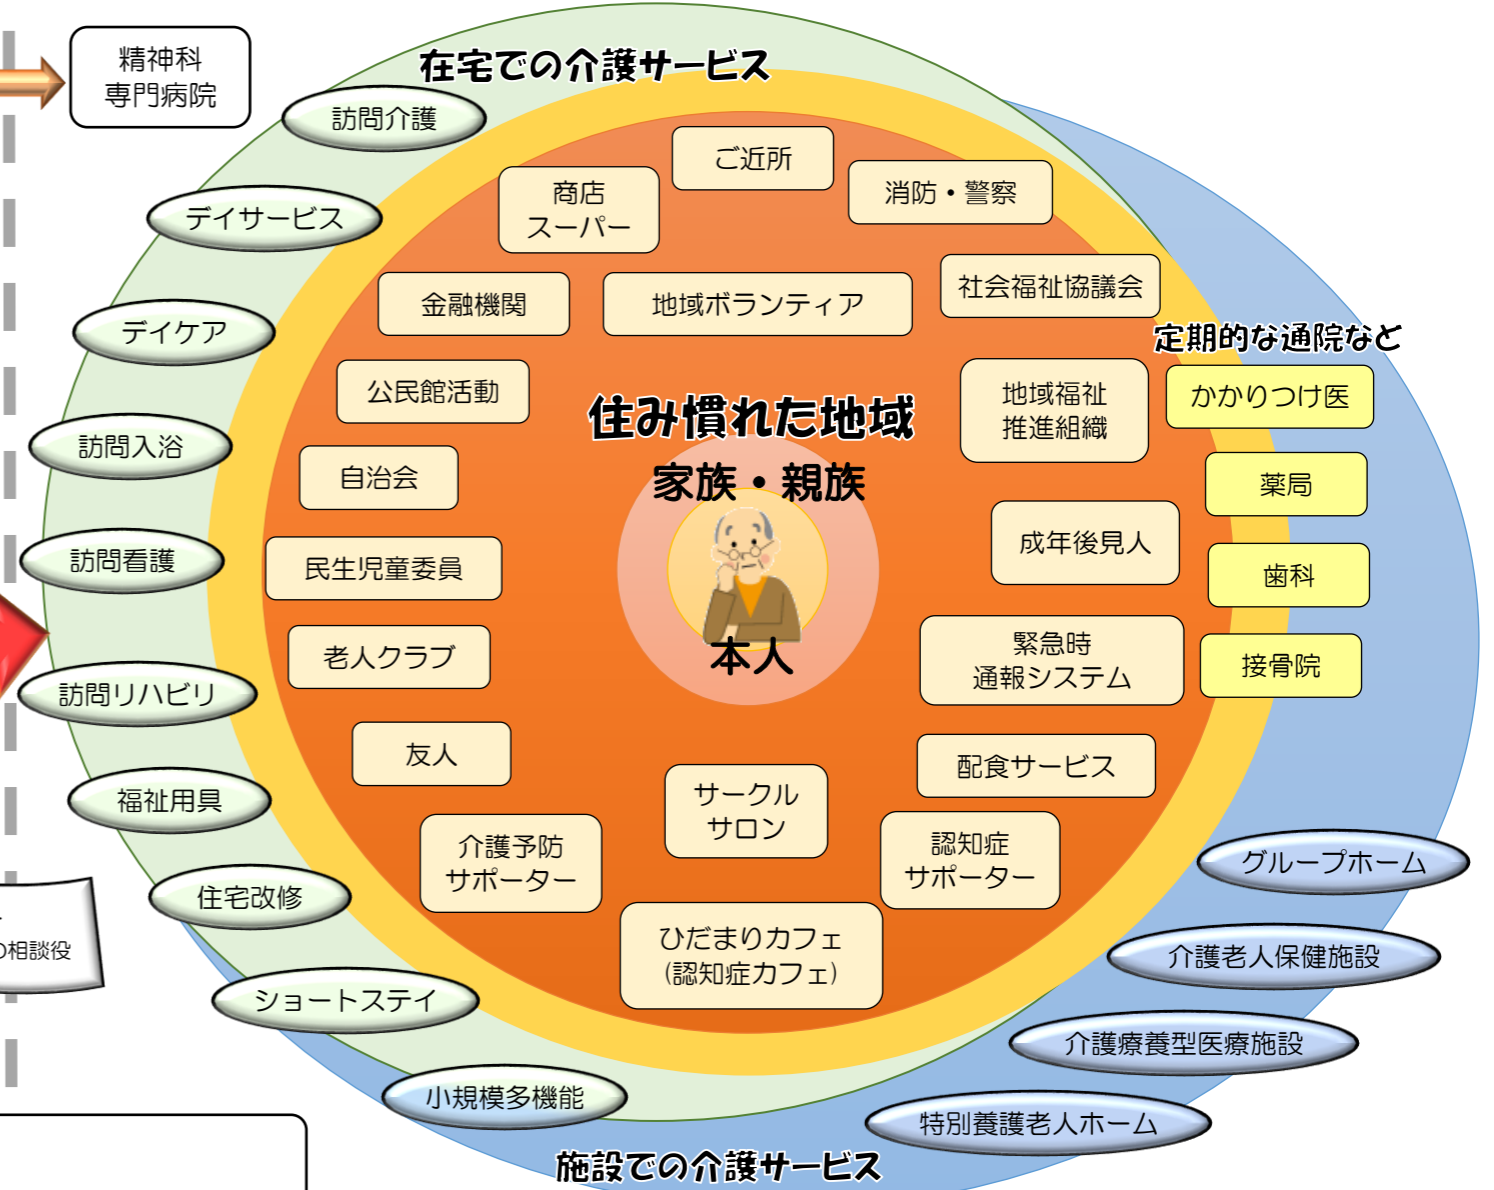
精神科
専門病院

在宅での介護サービス

訪問介護

デイサービス

デイケア

訪問入浴

訪問看護

訪問リハビリ

福祉用具

住宅改修

ショートステイ

小規模多機能

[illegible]の相談役

ご近所

商店
スーパー

消防・警察

金融機関

地域ボランティア

社会福祉協議会

公民館活動

住み慣れた地域

地域福祉
推進組織

自治会

家族・親族

民生児童委員

成年後見人

本人

老人クラブ

緊急時
通報システム

友人

配食サービス

サークル
サロン

介護予防
サポーター

認知症
サポーター

ひだまりカフェ
(認知症カフェ)

定期的な通院など

かかりつけ医

薬局

歯科

接骨院

グループホーム

介護老人保健施設

介護療養型医療施設

特別養護老人ホーム

施設での介護サービス